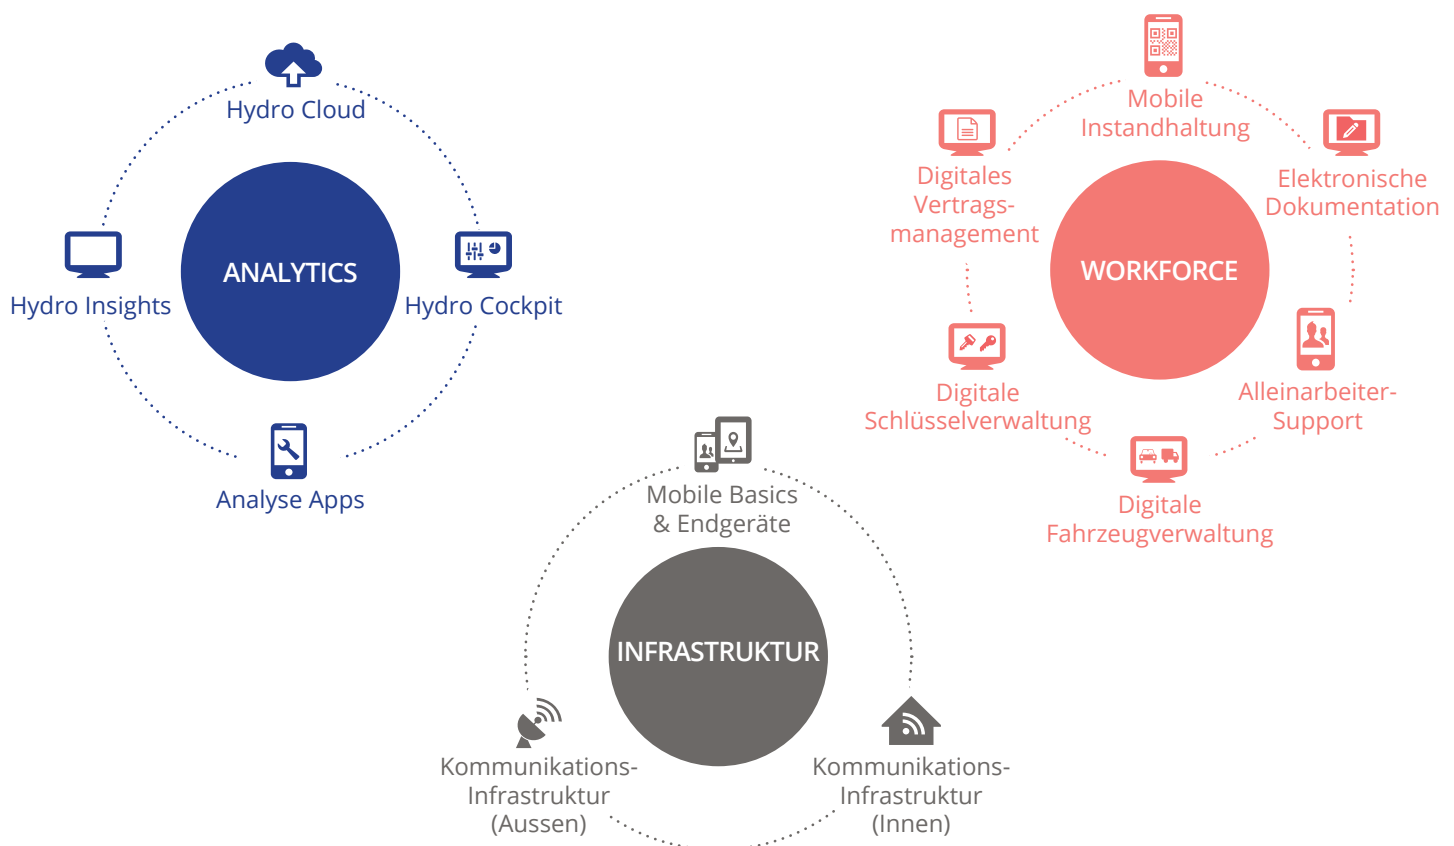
Hydro Cloud

Hydro Insights

ANALYTICS

Hydro Cockpit

Analyse Apps

Mobile Instandhaltung

Digitales Vertragsmanagement

Elektronische Dokumentation

WORKFORCE

Digitale Schlüsselverwaltung

Alleinarbeiter-Support

Digitale Fahrzeugverwaltung

Mobile Basics & Endgeräte

INFRASTRUKTUR

Kommunikations-Infrastruktur (Aussen)

Kommunikations-Infrastruktur (Innen)